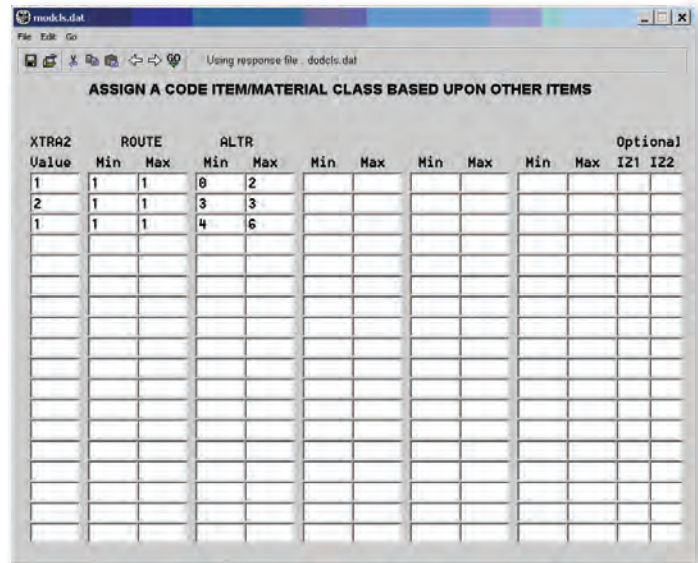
modcls.dat

File Edit Go

Using response file . dodcls.dat

ASSIGN A CODE ITEM/MATERIAL CLASS BASED UPON OTHER ITEMS

| XTRA2 Value | ROUTE Min | ROUTE Max | ALTR Min | ALTR Max | Min | Max | Min | Max | Min | Max | Optional IZ1 | Optional IZ2 |
|---|---|---|---|---|---|---|---|---|---|---|---|---|
| 1 | 1 | 1 | 0 | 2 | | | | | | | | |
| 2 | 1 | 1 | 3 | 3 | | | | | | | | |
| 1 | 1 | 1 | 4 | 6 | | | | | | | | |